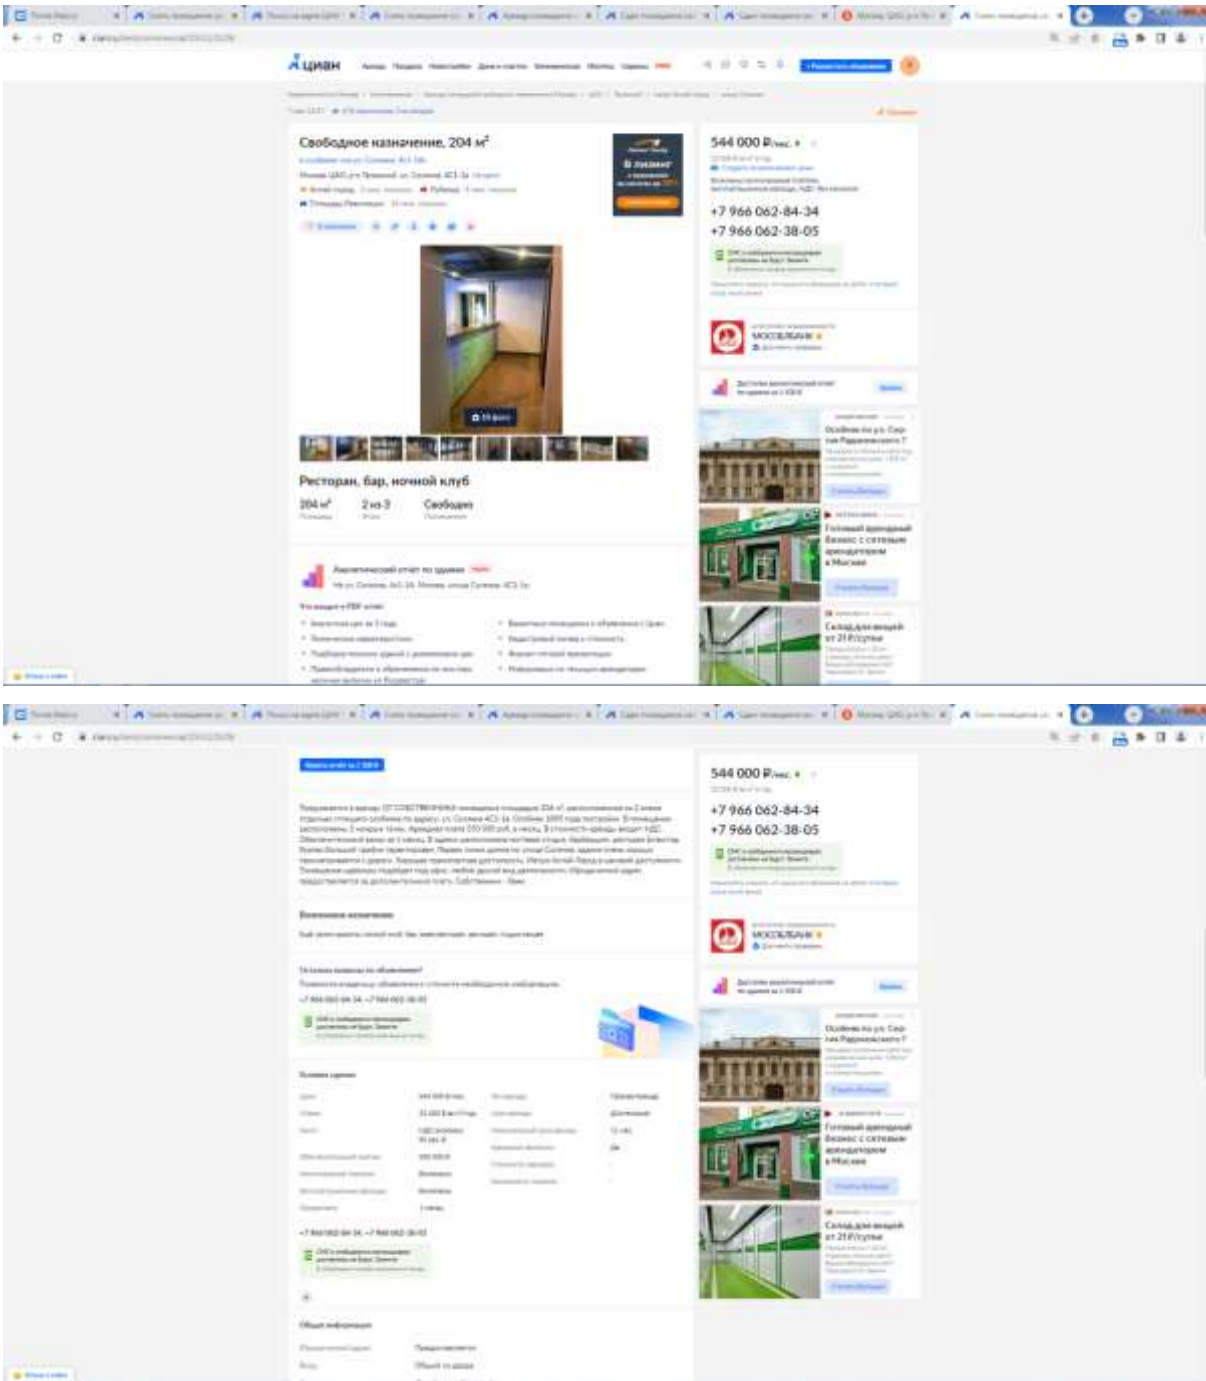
циан

Свободное назначение, 204 м²

В лизинг

544 000 ₽/мес.

+7 966 062-84-34
+7 966 062-38-05

МОСОБЛБАНК

Особняк на ул. Сергия Радонежского 7

Готовый арендный бизнес с сетевым арендатором в Москве

Склад для вещей от 21 ₽/сутки

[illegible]

Ресторан, бар, ночной клуб

| 204 м² | 2 из 3 | Свободно |
|---|---|---|

Аналитический отчёт по зданию

544 000 ₽/мес.

+7 966 062-84-34
+7 966 062-38-05

МОСОБЛБАНК

Особняк на ул. Сергия Радонежского 7

Готовый арендный бизнес с сетевым арендатором в Москве

Склад для вещей от 21 ₽/сутки

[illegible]